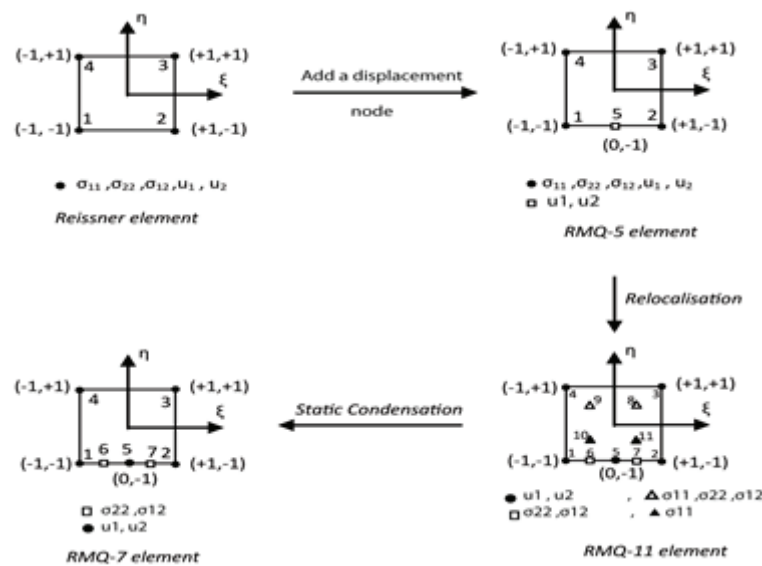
η
(-1,+1) 4 3 (+1,+1)
ξ
(-1, -1) 1 2 (+1,-1)

● $\sigma_{11}$ , $\sigma_{22}$ , $\sigma_{12}$ , $u_1$ , $u_2$

Reissner element

Add a displacement

node

η
(-1,+1) 4 3 (+1,+1)
ξ
(-1,-1) 1 5 2 (+1,-1)
(0,-1)

● $\sigma_{11}$ , $\sigma_{22}$ , $\sigma_{12}$ , $u_1$ , $u_2$
□ u1, u2

RMQ-5 element

Relocalisation

η
(-1,+1) 4 9 8 3 (+1,+1)
ξ
10 11
(-1,-1) 1 6 5 7 2 (+1,-1)
(0,-1)

● u1 , u2 , △ σ11 ,σ22 ,σ12
□ σ22 ,σ12 , ▲ σ11

RMQ-11 element

Static Condensation

η
(-1,+1) 4 3 (+1,+1)
ξ
(-1,-1) 1 6 5 7 2 (+1,-1)
(0,-1)

□ σ22 ,σ12
● u1, u2

RMQ-7 element